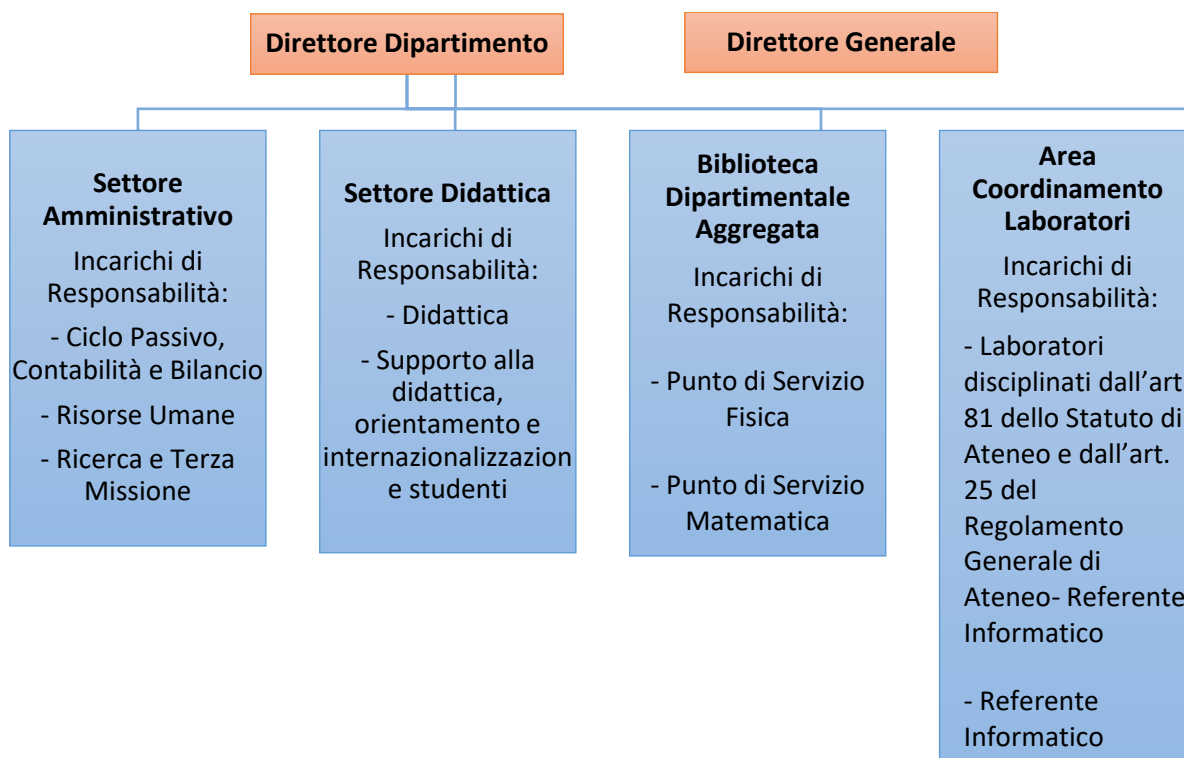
Direttore Dipartimento

Direttore Generale

Settore Amministrativo

Incarichi di Responsabilità:

- Ciclo Passivo, Contabilità e Bilancio

- Risorse Umane

- Ricerca e Terza Missione

Settore Didattica

Incarichi di Responsabilità:

- Didattica

- Supporto alla didattica, orientamento e internazionalizzazion e studenti

Biblioteca Dipartimentale Aggregata

Incarichi di Responsabilità:

- Punto di Servizio Fisica

- Punto di Servizio Matematica

Area Coordinamento Laboratori

Incarichi di Responsabilità:

- Laboratori disciplinati dall'art 81 dello Statuto di Ateneo e dall'art. 25 del Regolamento Generale di Ateneo- Referente Informatico

- Referente Informatico